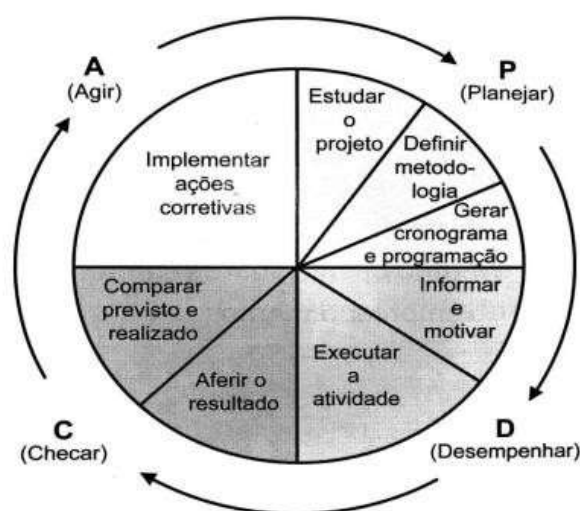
A
(Agir)

P
(Planejar)

Implementar ações corretivas

Estudar o projeto

Definir metodologia

Gerar cronograma e programação

Informar e motivar

Executar a atividade

Aferir o resultado

Comparar previsto e realizado

C
(Checar)

D
(Desempenhar)